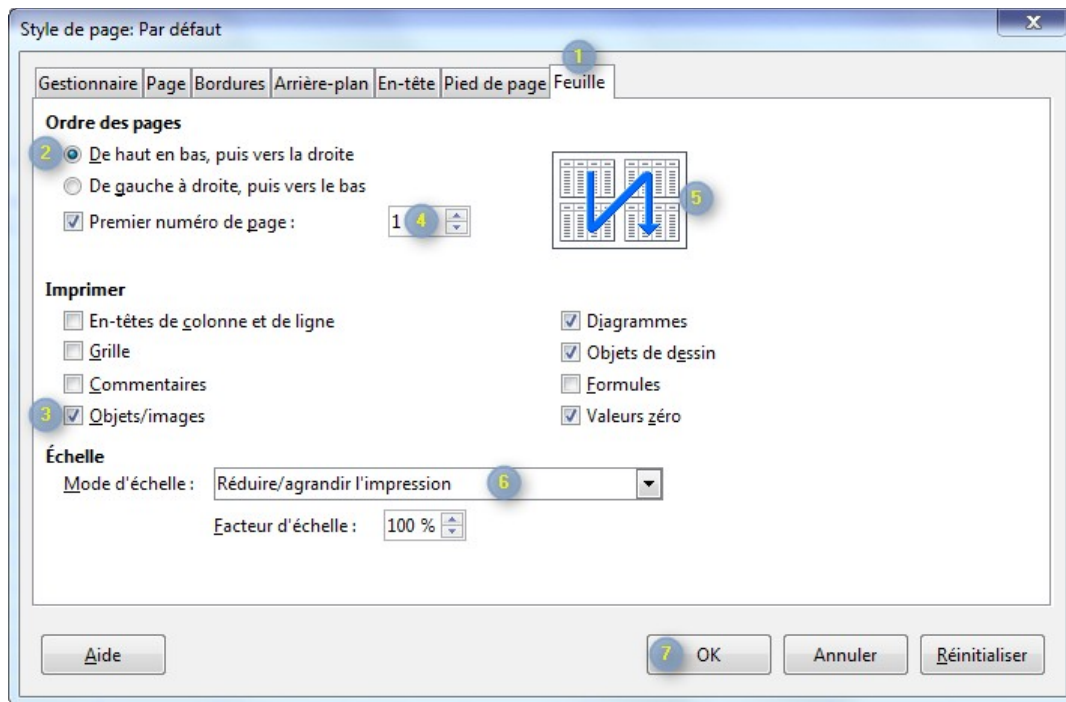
Style de page: Par défaut

X

1

Gestionnaire Page Bordures Arrière-plan En-tête Pied de page Feuille

Ordre des pages

2 De haut en bas, puis vers la droite

De gauche à droite, puis vers le bas

Premier numéro de page : 1 4

5

Imprimer

En-têtes de colonne et de ligne

Grille

Commentaires

3 Objets/images

Diagrammes

Objets de dessin

Formules

Valeurs zéro

Échelle

Mode d'échelle : Réduire/agrandir l'impression 6

Facteur d'échelle : 100 %

Aide

7 OK

Annuler

Réinitialiser